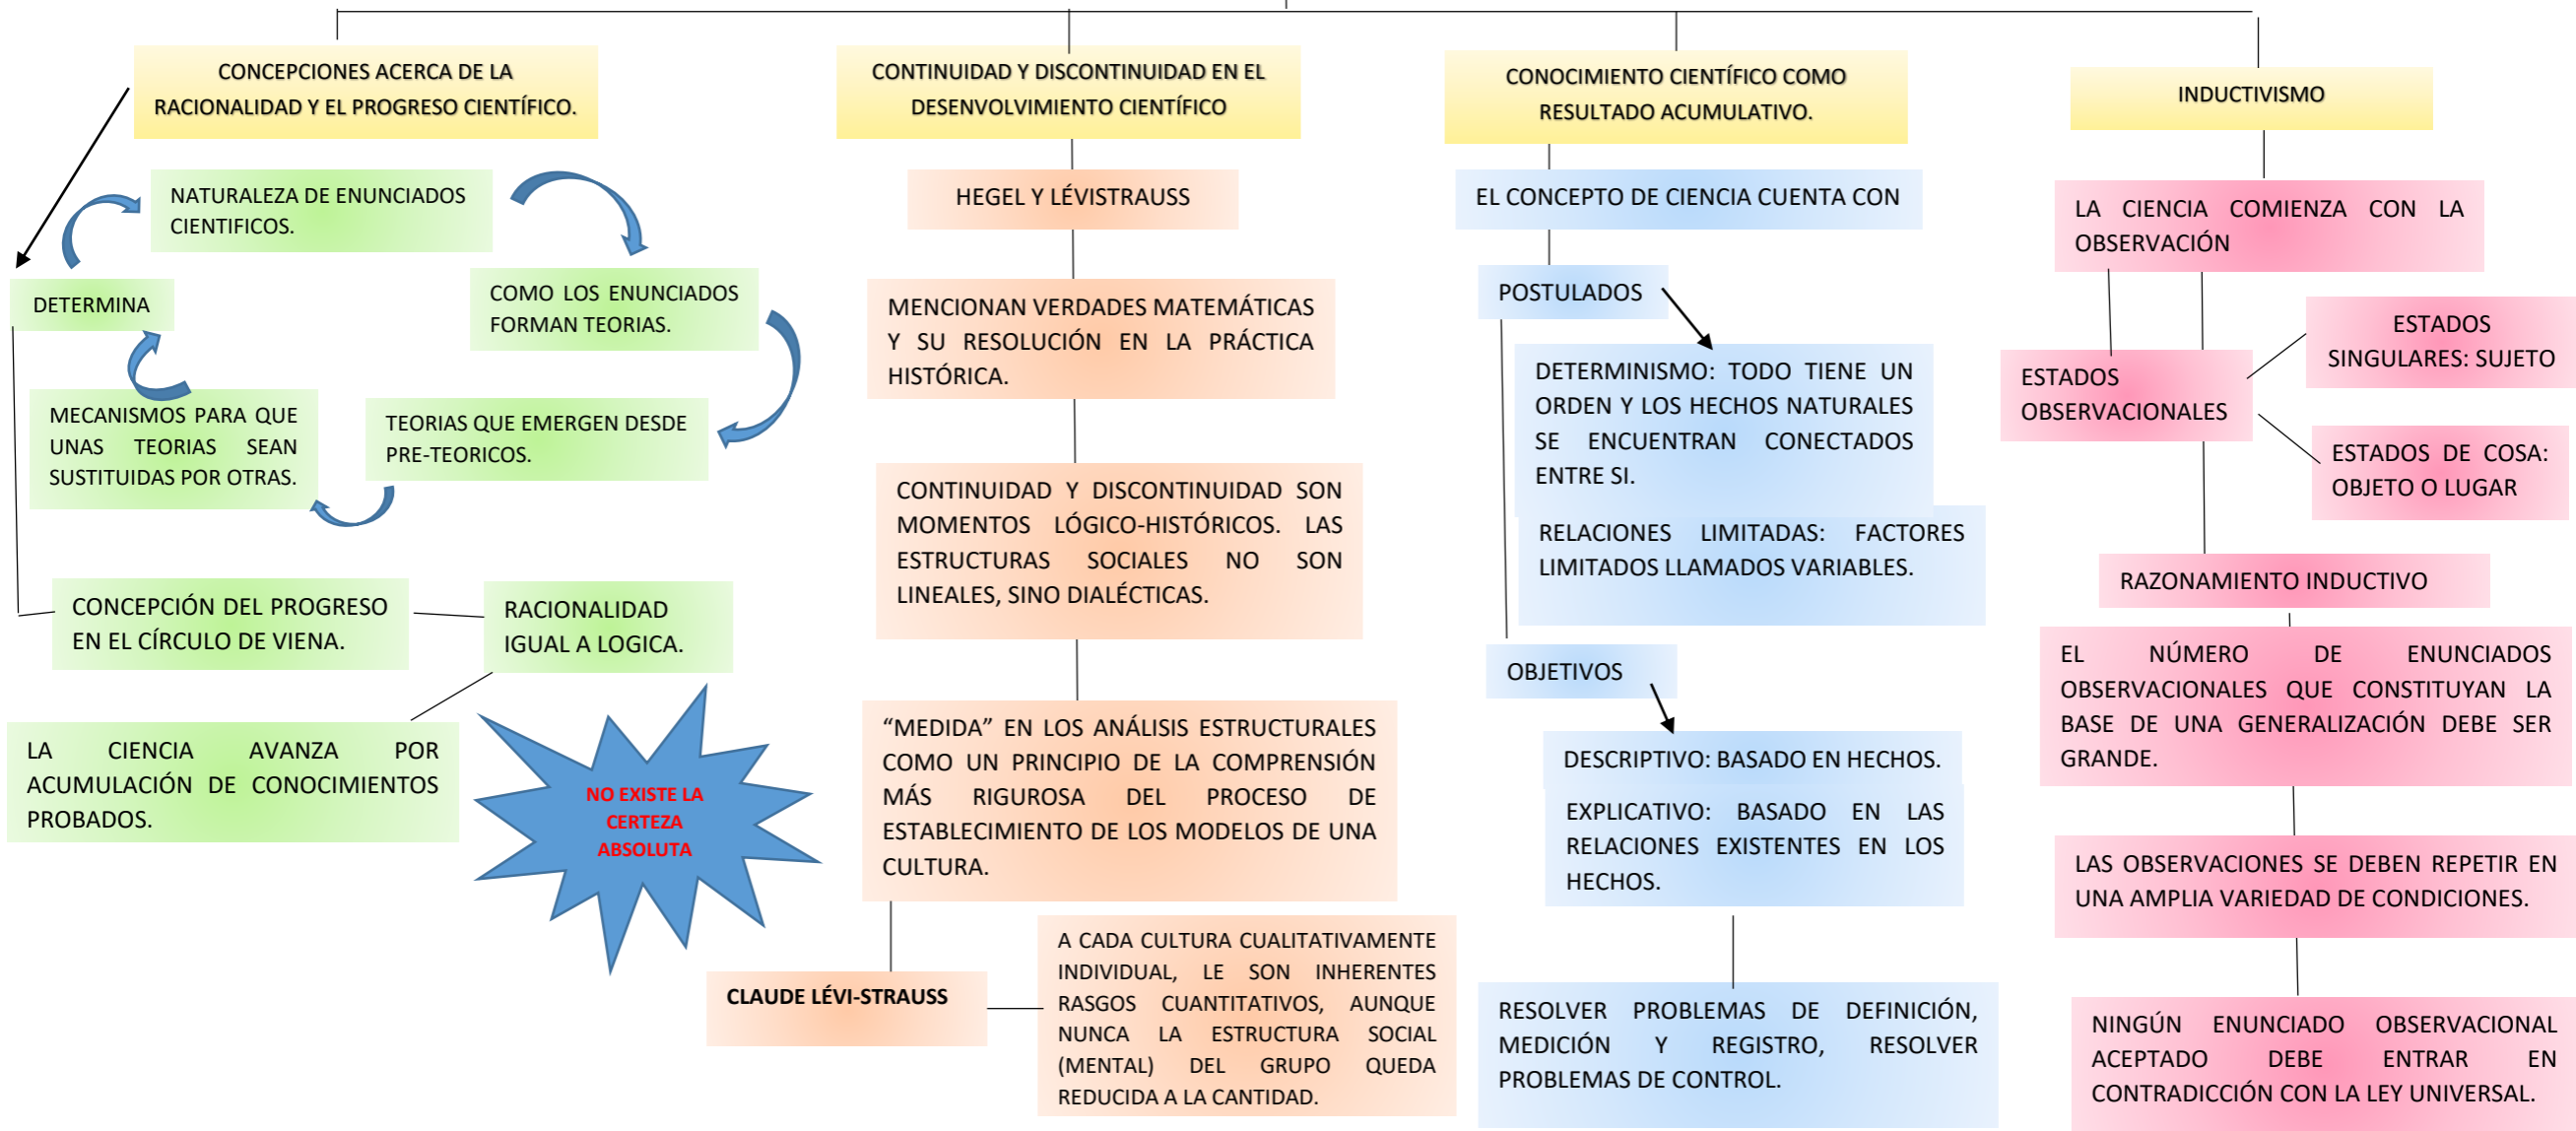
CONCEPCIONES ACERCA DE LA RACIONALIDAD Y EL PROGRESO CIENTÍFICO.

NATURALEZA DE ENUNCIADOS CIENTIFICOS.

DETERMINA

COMO LOS ENUNCIADOS FORMAN TEORIAS.

MECANISMOS PARA QUE UNAS TEORIAS SEAN SUSTITUIDAS POR OTRAS.

TEORIAS QUE EMERGEN DESDE PRE-TEORICOS.

CONCEPCIÓN DEL PROGRESO EN EL CÍRCULO DE VIENA.

RACIONALIDAD IGUAL A LOGICA.

LA CIENCIA AVANZA POR ACUMULACIÓN DE CONOCIMIENTOS PROBADOS.

NO EXISTE LA CERTEZA ABSOLUTA

CONTINUIDAD Y DISCONTINUIDAD EN EL DESENVOLVIMIENTO CIENTÍFICO

HEGEL Y LÉVISTRAUSS

MENCIONAN VERDADES MATEMÁTICAS Y SU RESOLUCIÓN EN LA PRÁCTICA HISTÓRICA.

CONTINUIDAD Y DISCONTINUIDAD SON MOMENTOS LÓGICO-HISTÓRICOS. LAS ESTRUCTURAS SOCIALES NO SON LINEALES, SINO DIALÉCTICAS.

“MEDIDA” EN LOS ANÁLISIS ESTRUCTURALES COMO UN PRINCIPIO DE LA COMPRENSIÓN MÁS RIGUROSA DEL PROCESO DE ESTABLECIMIENTO DE LOS MODELOS DE UNA CULTURA.

CLAUDE LÉVI-STRAUSS

A CADA CULTURA CUALITATIVAMENTE INDIVIDUAL, LE SON INHERENTES RASGOS CUANTITATIVOS, AUNQUE NUNCA LA ESTRUCTURA SOCIAL (MENTAL) DEL GRUPO QUEDA REDUCIDA A LA CANTIDAD.

CONOCIMIENTO CIENTÍFICO COMO RESULTADO ACUMULATIVO.

EL CONCEPTO DE CIENCIA CUENTA CON

POSTULADOS

DETERMINISMO: TODO TIENE UN ORDEN Y LOS HECHOS NATURALES SE ENCUENTRAN CONECTADOS ENTRE SI.

RELACIONES LIMITADAS: FACTORES LIMITADOS LLAMADOS VARIABLES.

OBJETIVOS

DESCRIPTIVO: BASADO EN HECHOS.

EXPLICATIVO: BASADO EN LAS RELACIONES EXISTENTES EN LOS HECHOS.

RESOLVER PROBLEMAS DE DEFINICIÓN, MEDICIÓN Y REGISTRO, RESOLVER PROBLEMAS DE CONTROL.

INDUCTIVISMO

LA CIENCIA COMIENZA CON LA OBSERVACIÓN

ESTADOS OBSERVACIONALES

ESTADOS SINGULARES: SUJETO

ESTADOS DE COSA: OBJETO O LUGAR

RAZONAMIENTO INDUCTIVO

EL NÚMERO DE ENUNCIADOS OBSERVACIONALES QUE CONSTITUYAN LA BASE DE UNA GENERALIZACIÓN DEBE SER GRANDE.

LAS OBSERVACIONES SE DEBEN REPETIR EN UNA AMPLIA VARIEDAD DE CONDICIONES.

NINGÚN ENUNCIADO OBSERVACIONAL ACEPTADO DEBE ENTRAR EN CONTRADICCIÓN CON LA LEY UNIVERSAL.